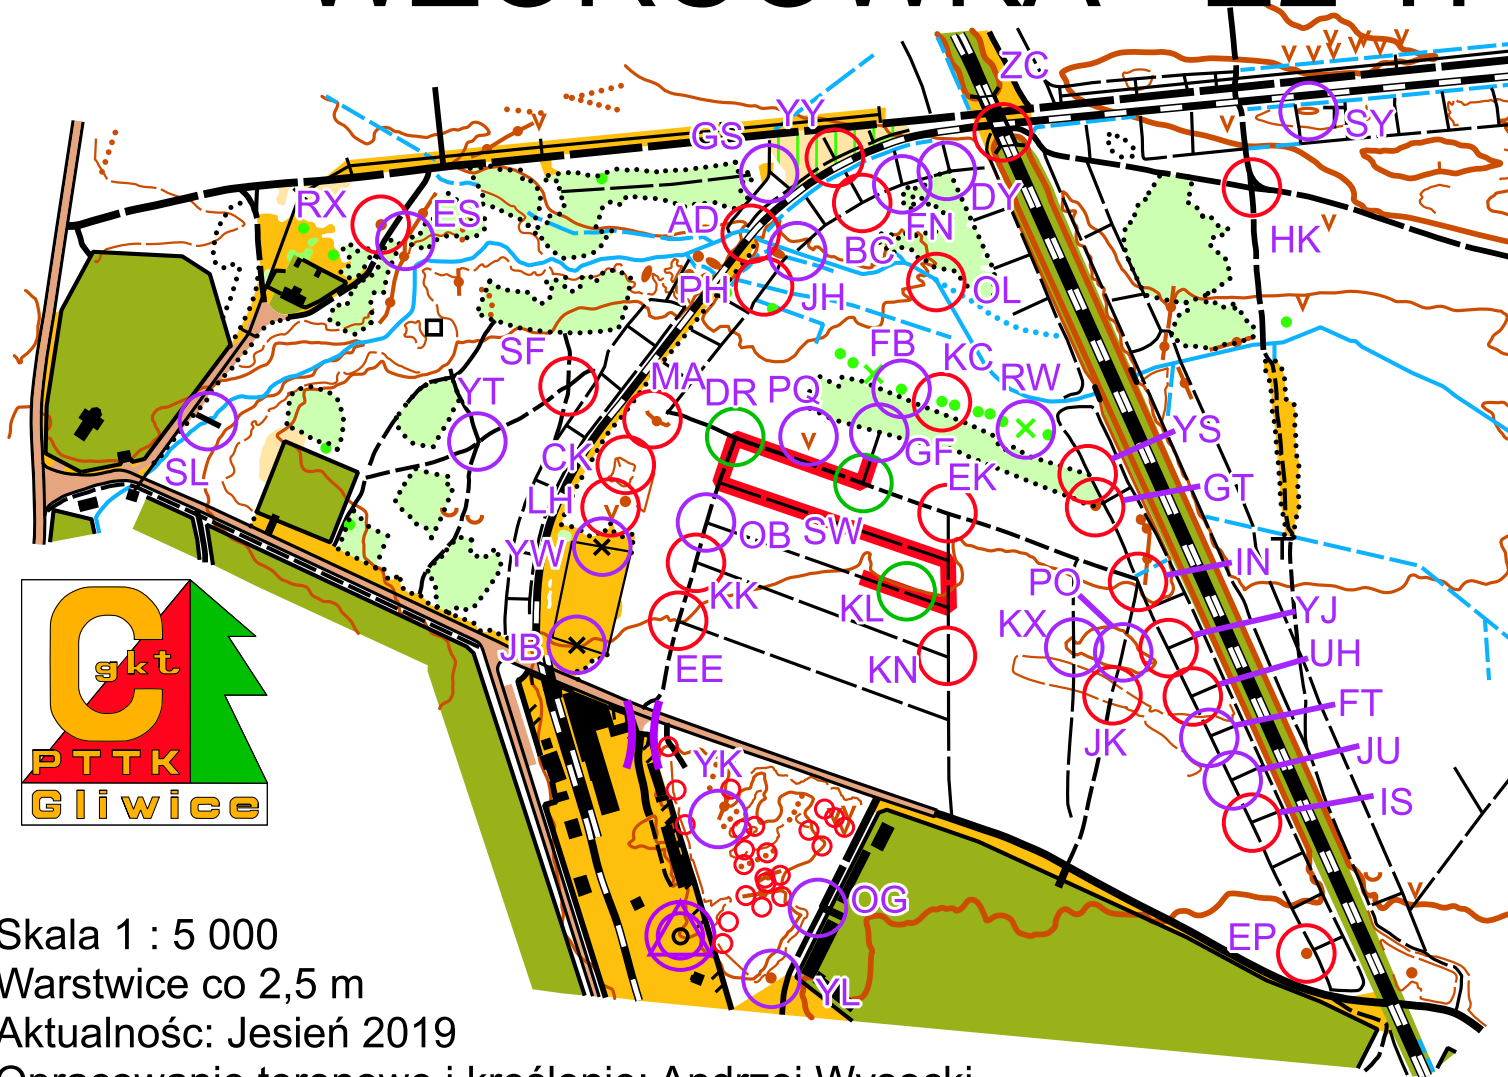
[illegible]

ZC
SY
GS
YY
RX
ES
AD
DY
FN
HK
BC
PH
JH
OL
SF
FB
KC
RW
MA
YT
DR
PQ
SL
CK
GF
YS
EK
GT
LH
OB
SW
YW
IN
PO
KK
KL
YJ
KX
JB
EE
KN
UH
FT
JK
JU
YK
IS
OG
EP
YL

C
gkt
PTTK
Gliwice

Skala 1 : 5 000
Warstwice co 2,5 m
Aktualnośc: Jesień 2019
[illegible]